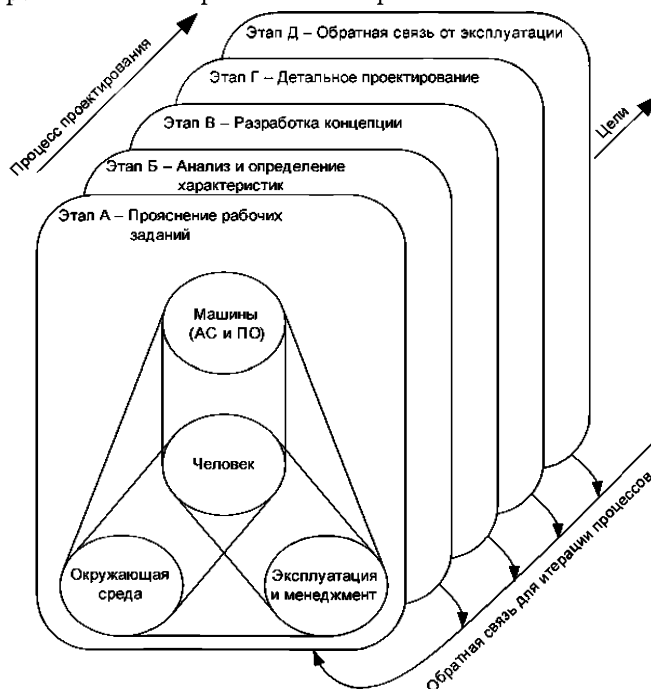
Процесс проектирования

Этап Д – Обратная связь от эксплуатации

Этап Г – Детальное проектирование

Цели

Этап В – Разработка концепции

Этап Б – Анализ и определение характеристик

Этап А – Прояснение рабочих заданий

Машины (АС и ПО)

Человек

Окружающая среда

Эксплуатация и менеджмент

Обратная связь для итерации процессов